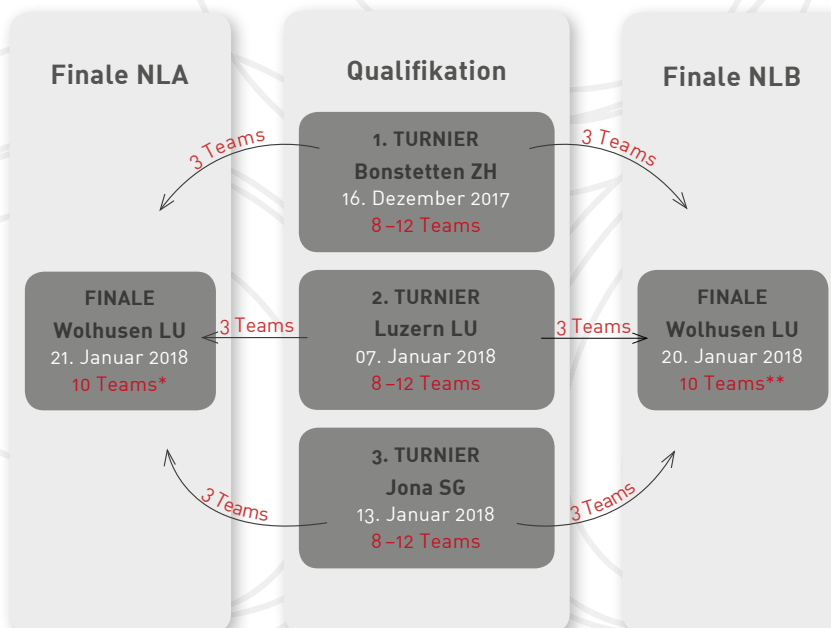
Finale NLA

Qualifikation

Finale NLB

3 Teams

1. TURNIER
Bonstetten ZH
16. Dezember 2017
8 –12 Teams

3 Teams

FINALE
Wolhusen LU
21. Januar 2018
10 Teams*

3 Teams

2. TURNIER
Luzern LU
07. Januar 2018
8 –12 Teams

3 Teams

FINALE
Wolhusen LU
20. Januar 2018
10 Teams**

3 Teams

3. TURNIER
Jona SG
13. Januar 2018
8 –12 Teams

3 Teams